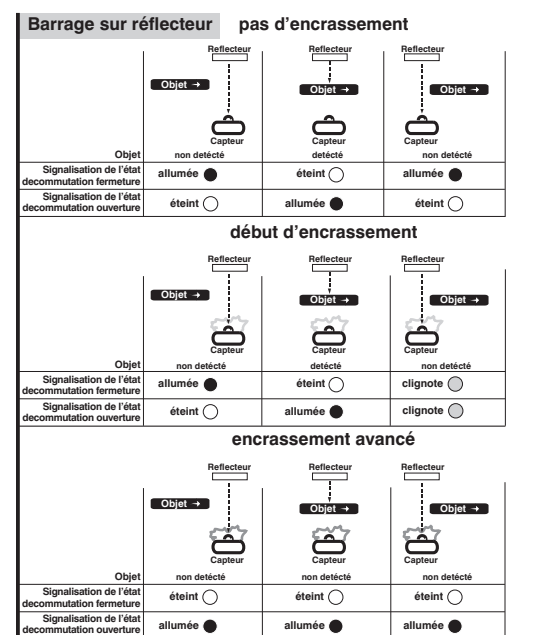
Barrage sur réflecteur pas d'encrassement

| | Reflecteur Objet → Capteur | Reflecteur Objet → Capteur | Reflecteur Objet → Capteur |
|---|---|---|---|
| Objet | non détecté | detecté | non détecté |
| Signalisation de l'état decommutation fermeture | allumée | éteint | allumée |
| Signalisation de l'état decommutation ouverture | éteint | allumée | éteint |

début d'encrassement

| | Reflecteur Objet → Capteur | Reflecteur Objet → Capteur | Reflecteur Objet → Capteur |
|---|---|---|---|
| Objet | non détecté | detecté | non détecté |
| Signalisation de l'état decommutation fermeture | allumée | éteint | clignote |
| Signalisation de l'état decommutation ouverture | éteint | allumée | clignote |

encrassement avancé

| | Reflecteur Objet → Capteur | Reflecteur Objet → Capteur | Reflecteur Objet → Capteur |
|---|---|---|---|
| Objet | non détecté | non détecté | non détecté |
| Signalisation de l'état decommutation fermeture | éteint | éteint | éteint |
| Signalisation de l'état decommutation ouverture | allumée | allumée | allumée |